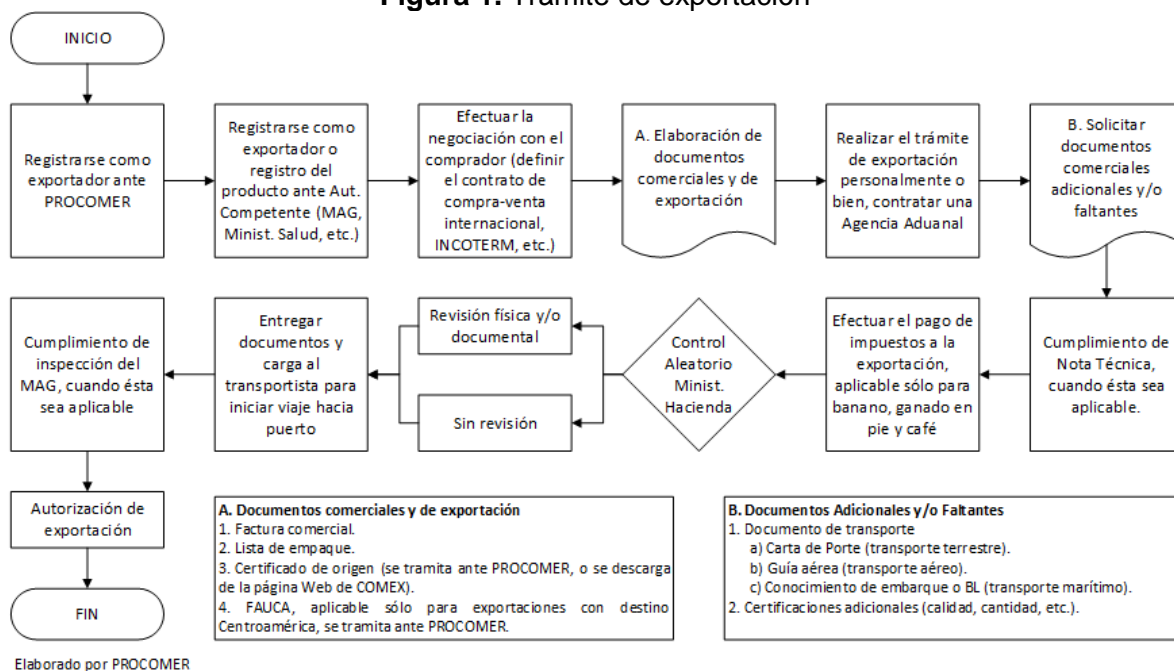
**Figura 1.** Trámite de exportación

INICIO

Registrarse como exportador ante PROCOMER

Registrarse como exportador o registro del producto ante Aut. Competente (MAG, Minist. Salud, etc.)

Efectuar la negociación con el comprador (definir el contrato de compra-venta internacional, INCOTERM, etc.)

A. Elaboración de documentos comerciales y de exportación

Realizar el trámite de exportación personalmente o bien, contratar una Agencia Aduanal

B. Solicitar documentos comerciales adicionales y/o faltantes

Cumplimiento de Nota Técnica, cuando ésta sea aplicable.

Efectuar el pago de impuestos a la exportación, aplicable sólo para banano, ganado en pie y café

Control Aleatorio Minist. Hacienda

Revisión física y/o documental

Sin revisión

Entregar documentos y carga al transportista para iniciar viaje hacia puerto

Cumplimiento de inspección del MAG, cuando ésta sea aplicable

Autorización de exportación

FIN

**A. Documentos comerciales y de exportación**
1. Factura comercial.
2. Lista de empaque.
3. Certificado de origen (se tramita ante PROCOMER, o se descarga de la página Web de COMEX).
4. FAUCA, aplicable sólo para exportaciones con destino Centroamérica, se tramita ante PROCOMER.

**B. Documentos Adicionales y/o Faltantes**
1. Documento de transporte
a) Carta de Porte (transporte terrestre).
b) Guía aérea (transporte aéreo).
c) Conocimiento de embarque o BL (transporte marítimo).
2. Certificaciones adicionales (calidad, cantidad, etc.).

Elaborado por PROCOMER